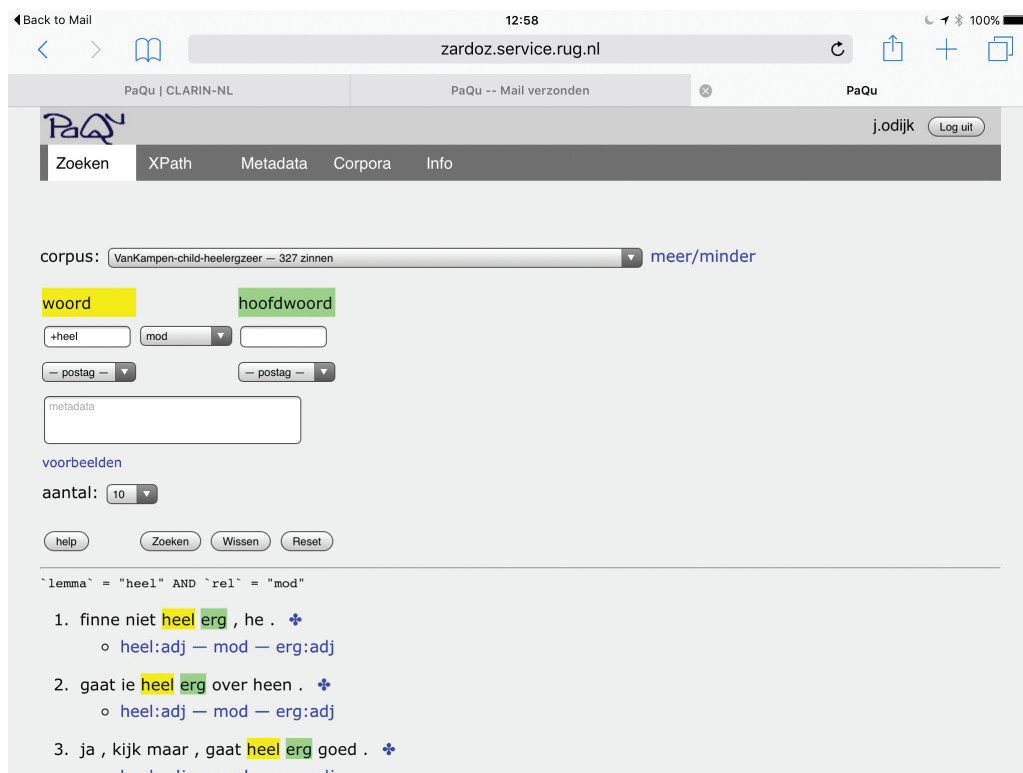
◀ Back to Mail 12:58 100%

zardoz.service.rug.nl

PaQu | CLARIN-NL | PaQu -- Mail verzonden | PaQu

PaQu

j.odijk Log uit

Zoeken XPath Metadata Corpora Info

corpus: VanKampen-child-heelergzeer — 327 zinnen meer/minder

woord hoofdwoord

+heel mod

— postag — — postag —

metadata

voorbeelden

aantal: 10

help Zoeken Wissen Reset

`lemma` = "heel" AND `rel` = "mod"

1. finne niet heel erg , he . ✤
 ◦ heel:adj — mod — erg:adj

2. gaat ie heel erg over heen . ✤
 ◦ heel:adj — mod — erg:adj

3. ja , kijk maar , gaat heel erg goed . ✤
 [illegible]